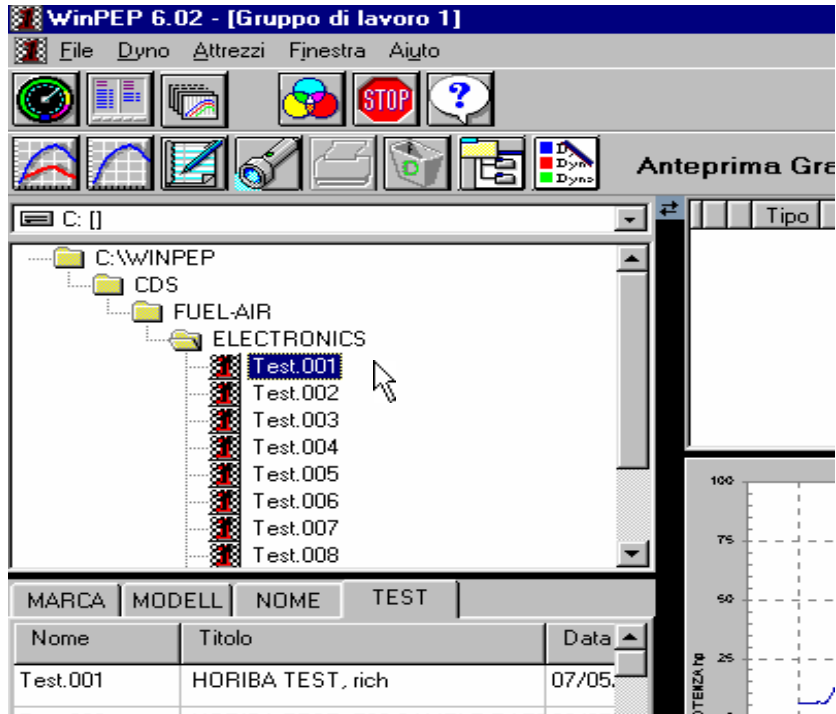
WinPEP 6.02 - [Gruppo di lavoro 1]

File Dyno Attrezzi Finestra Aiuto

STOP ?

Dyno Dyno Dyno

Anteprima Gra

C: []

Tipo

C:\WINPEP
CDS
FUEL-AIR
ELECTRONICS
Test.001
Test.002
Test.003
Test.004
Test.005
Test.006
Test.007
Test.008

MARCA | MODELL | NOME | TEST

| Nome | Titolo | Data |
|---|---|---|
| Test.001 | HORIBA TEST, rich | 07/05. |

100
75
50
25
POTENZA hp